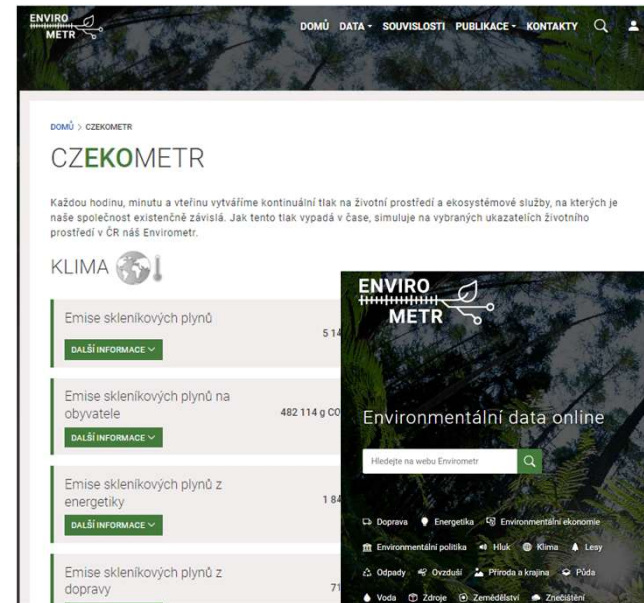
ENVIRO METR

DOMŮ DATA SOUVISLOSTI PUBLIKACE KONTAKTY

DOMŮ > CZEKOMETR

CZEKOMETR

Každou hodinu, minutu a vteřinu vytváříme kontinuální tlak na životní prostředí a ekosystémové služby, na kterých je naše společnost existenčně závislá. Jak tento tlak vypadá v čase, simuluje na vybraných ukazatelích životního prostředí v ČR náš Envirometr.

KLIMA

Emise skleníkových plynů
5 14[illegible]
DALŠÍ INFORMACE

Emise skleníkových plynů na obyvatele
482 114 g CO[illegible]
DALŠÍ INFORMACE

Emise skleníkových plynů z energetiky
1 84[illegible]
DALŠÍ INFORMACE

Emise skleníkových plynů z dopravy
71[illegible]

ENVIRO METR

Environmentální data online

Hledejte na webu Envirometr

Doprava Energetika Environmentální ekonomie
Environmentální politika Hluk Klima Lesy
Odpady Ovzduší Příroda a krajina Půda
Voda Zdroje Zemědělství Znečištění